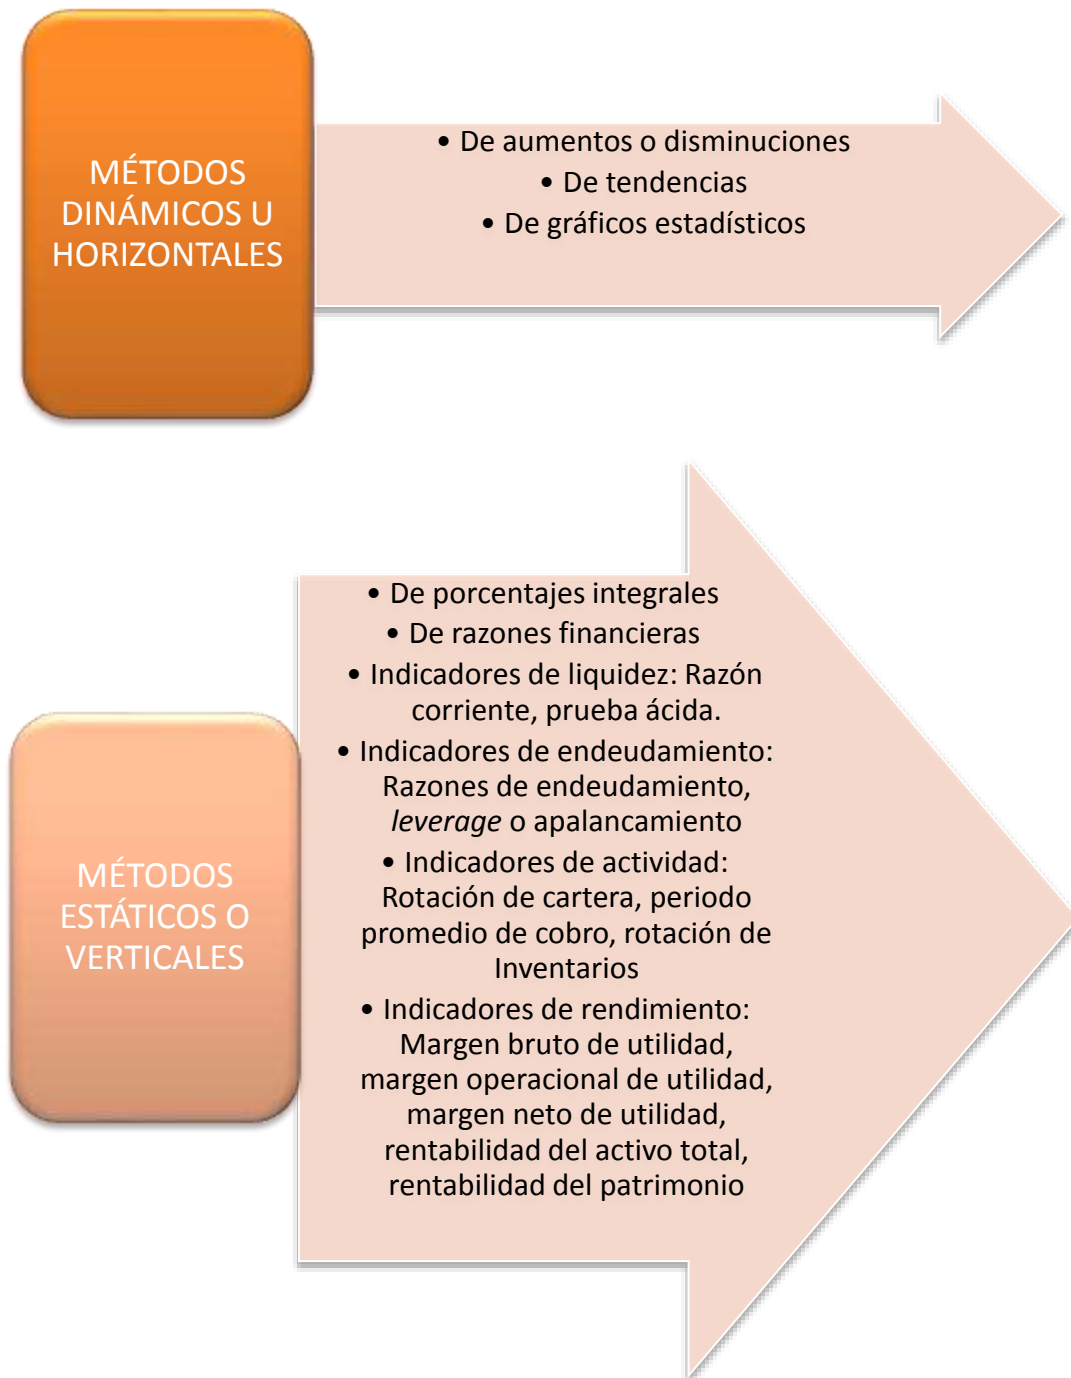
MÉTODOS DINÁMICOS U HORIZONTALES

• De aumentos o disminuciones
• De tendencias
• De gráficos estadísticos

MÉTODOS ESTÁTICOS O VERTICALES

• De porcentajes integrales
• De razones financieras
• Indicadores de liquidez: Razón corriente, prueba ácida.
• Indicadores de endeudamiento: Razones de endeudamiento, *leverage* o apalancamiento
• Indicadores de actividad: Rotación de cartera, periodo promedio de cobro, rotación de Inventarios
• Indicadores de rendimiento: Margen bruto de utilidad, margen operacional de utilidad, margen neto de utilidad, rentabilidad del activo total, rentabilidad del patrimonio